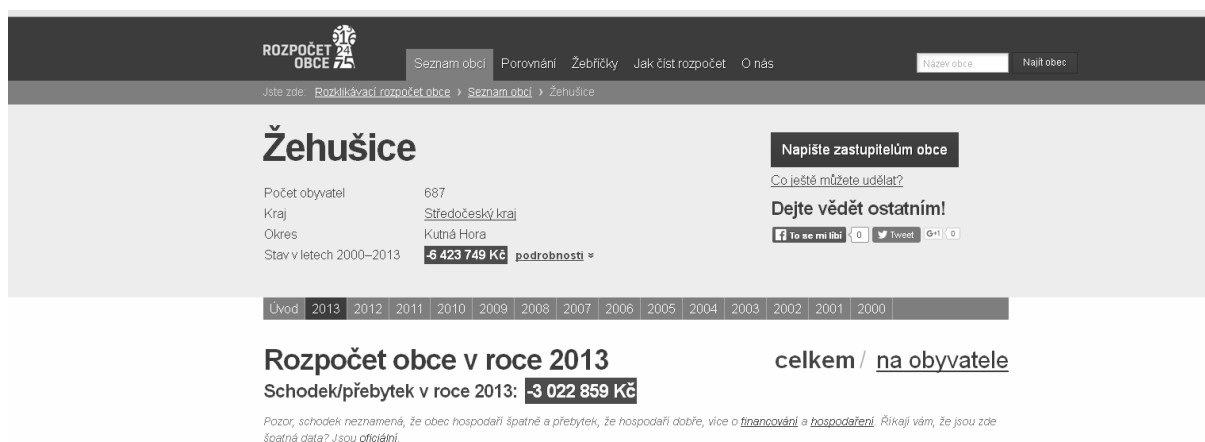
ROZPOČET OBCE 2014 24 75

Seznam obcí Porovnání Žebříčky Jak číst rozpočet O nás

Název obce Najít obec

Jste zde: Rozklikávací rozpočet obce › Seznam obcí › Žehušice

Žehušice

| | |
|---|---|
| Počet obyvatel | 687 |
| Kraj | Středočeský kraj |
| Okres | Kutná Hora |
| Stav v letech 2000–2013 | -6 423 749 Kč podrobnosti » |

Napište zastupitelům obce

Co ještě můžete udělat?

Dejte vědět ostatním!

To se mi líbí 0 Tweet G+1 0

Úvod 2013 2012 2011 2010 2009 2008 2007 2006 2005 2004 2003 2002 2001 2000

Rozpočet obce v roce 2013

celkem / na obyvatele

Schodek/přebytek v roce 2013: -3 022 859 Kč

Pozor, schodek neznamená, že obec hospodaří špatně a přebytek, že hospodaří dobře, více o financování a hospodaření. Říkají vám, že jsou zde špatná data? Jsou oficiální.